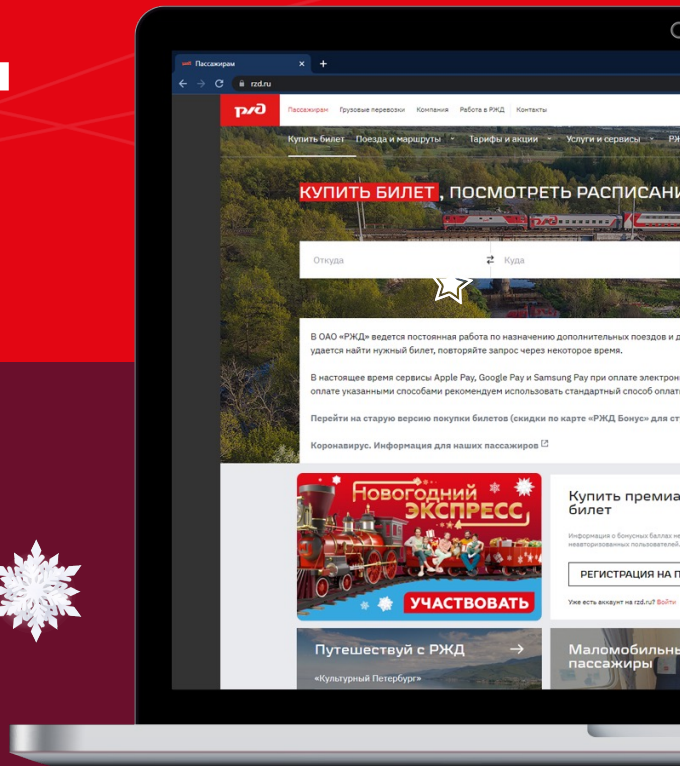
Пассажирам ×
rzd.ru

РЖД Пассажирам Грузовые перевозки Компания Работа в РЖД Контакты

Купить билет Поезда и маршруты Тарифы и акции Услуги и сервисы Р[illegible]

КУПИТЬ БИЛЕТ , ПОСМОТРЕТЬ РАСПИСАНИ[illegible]

Откуда ⇄ Куда

В ОАО «РЖД» ведется постоянная работа по назначению дополнительных поездов и д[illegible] удается найти нужный билет, повторяйте запрос через некоторое время.

В настоящее время сервисы Apple Pay, Google Pay и Samsung Pay при оплате электрон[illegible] оплате указанными способами рекомендуем использовать стандартный способ оплат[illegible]

Перейти на старую версию покупки билетов (скидки по карте «РЖД Бонус» для ст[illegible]

Коронавирус. Информация для наших пассажиров

Новогодний ЭКСПРЕСС

УЧАСТВОВАТЬ

Купить премиа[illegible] билет

Информация о бонусных баллах не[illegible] неавторизованных пользователей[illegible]

РЕГИСТРАЦИЯ НА П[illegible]

Уже есть аккаунт на rzd.ru? Войти

Путешествуй с РЖД →

«Культурный Петербург»

Маломобильны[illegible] пассажиры